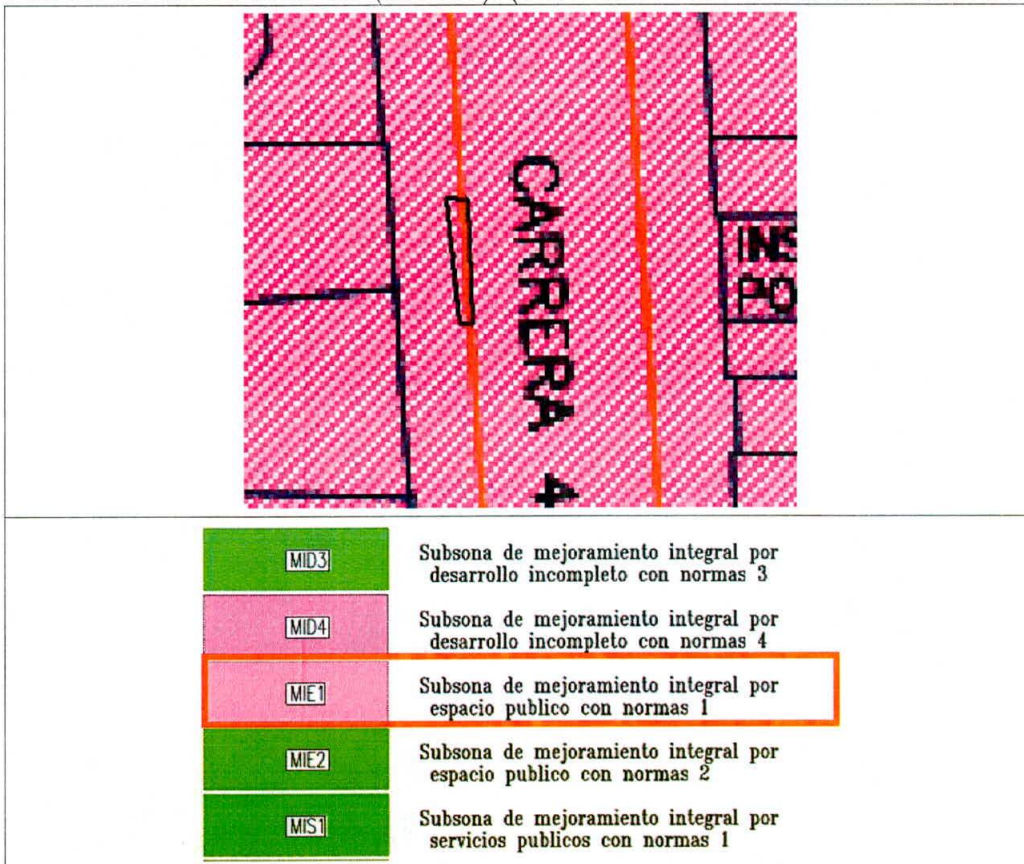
CARRERA 4

INS
PO

MID3
Subsona de mejoramiento integral por desarrollo incompleto con normas 3

MID4
Subsona de mejoramiento integral por desarrollo incompleto con normas 4

MIE1
Subsona de mejoramiento integral por espacio publico con normas 1

MIE2
Subsona de mejoramiento integral por espacio publico con normas 2

MIS1
Subsona de mejoramiento integral por servicios publicos con normas 1